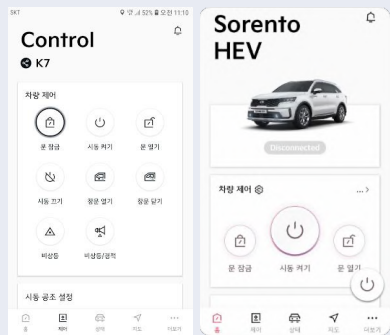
SKT
52% 오전 11:10

Control

K7

차량 제어

문 잠금

시동 켜기

문 열기

시동 끄기

창문 열기

창문 닫기

비상등

비상등/경적

시동 공조 설정

홈

제어

상태

지도

더보기

Sorento HEV

Disconnected

차량 제어

...>

문 잠금

시동 켜기

문 열기

홈

제어

상태

지도

더보기